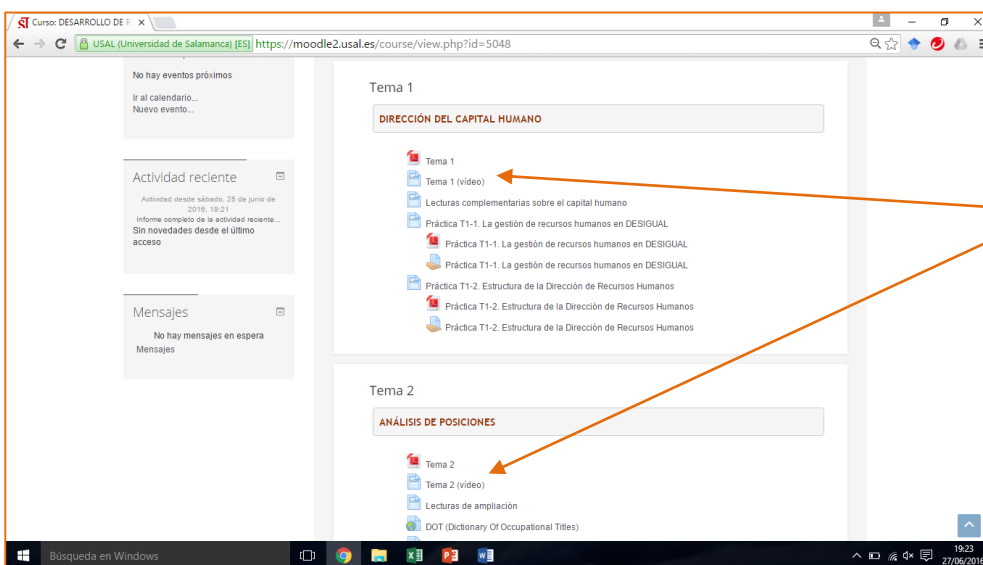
Curso: DESARROLLO DE R ×

USAL (Universidad de Salamanca) [ES] https://moodle2.usal.es/course/view.php?id=5048

No hay eventos próximos

Ir al calendario...
Nuevo evento...

Actividad reciente

Actividad desde sábado, 25 de junio de 2016, 19:21
Informe completo de la actividad reciente...
Sin novedades desde el último acceso

Mensajes

No hay mensajes en espera
Mensajes

Tema 1

DIRECCIÓN DEL CAPITAL HUMANO

Tema 1
Tema 1 (vídeo)
Lecturas complementarias sobre el capital humano
Práctica T1-1. La gestión de recursos humanos en DESIGUAL
Práctica T1-1. La gestión de recursos humanos en DESIGUAL
Práctica T1-1. La gestión de recursos humanos en DESIGUAL
Práctica T1-2. Estructura de la Dirección de Recursos Humanos
Práctica T1-2. Estructura de la Dirección de Recursos Humanos
Práctica T1-2. Estructura de la Dirección de Recursos Humanos

Tema 2

ANÁLISIS DE POSICIONES

Tema 2
Tema 2 (vídeo)
Lecturas de ampliación
DOT (Dictionary Of Occupational Titles)

Búsqueda en Windows

19:23
27/06/2016